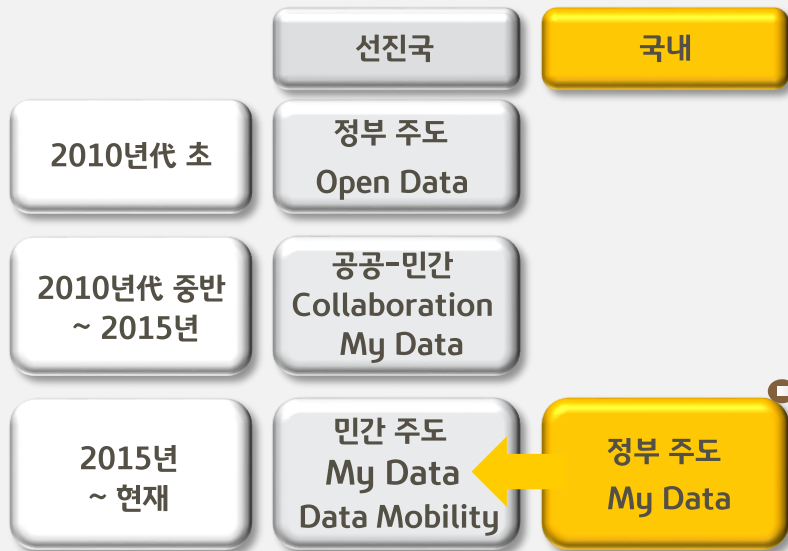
| | 선진국 | 국내 |
|---|---|---|
| 2010년代 초 | 정부 주도 Open Data | |
| 2010년代 중반 ~ 2015년 | 공공-민간 Collaboration My Data | |
| 2015년 ~ 현재 | 민간 주도 My Data Data Mobility | 정부 주도 My Data |